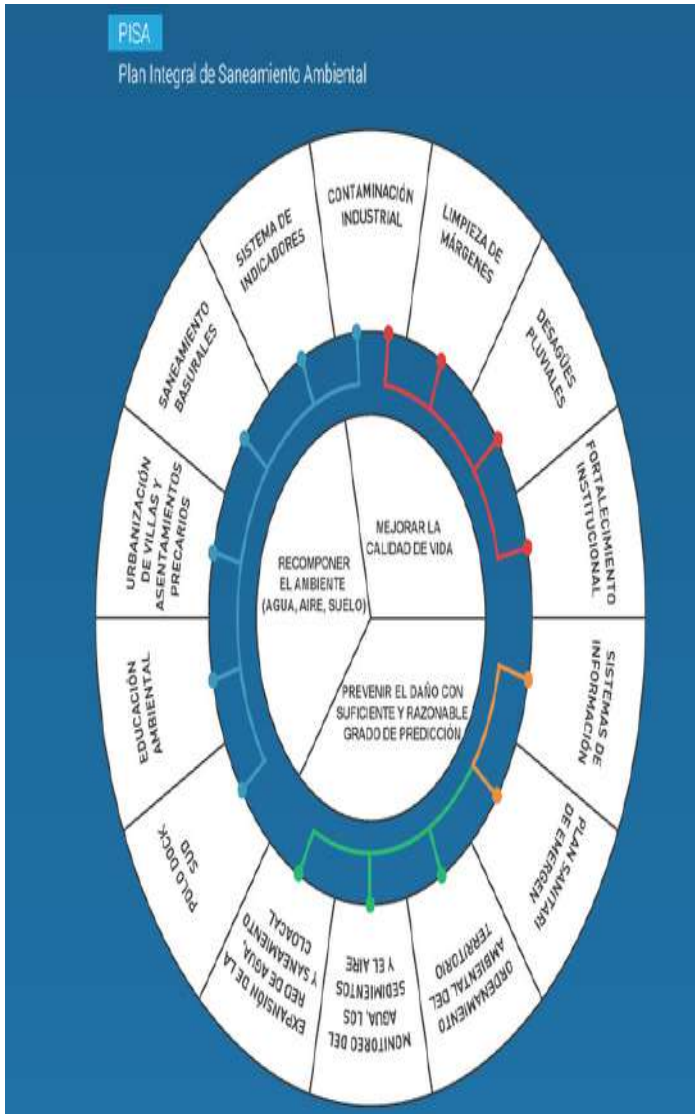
PISA
Plan Integral de Saneamiento Ambiental

CONTAMINACIÓN INDUSTRIAL

LIMPIEZA DE MÁRGENES

DESAGÜES PLUVIALES

FORTALECIMIENTO INSTITUCIONAL

SISTEMAS DE INFORMACIÓN

PLAN SANITARI DE EMERGEN

ORDENAMIENTO AMBIENTAL DEL TERRITORIO

MONITOREO DEL AGUA, LOS SEDIMENTOS Y EL AIRE

EXPANSIÓN DE LA RED DE AGUA, Y SANEAMIENTO CLOACAL

POLO DOCK SUD

EDUCACIÓN AMBIENTAL

URBANIZACIÓN DE VILLAS Y ASENTAMIENTOS PRECARIOS

SANEAMIENTO BASURALES

SISTEMA DE INDICADORES

MEJORAR LA CALIDAD DE VIDA

RECOMPONER EL AMBIENTE (AGUA, AIRE, SUELO)

PREVENIR EL DAÑO CON SUFICIENTE Y RAZONABLE GRADO DE PREDICCIÓN